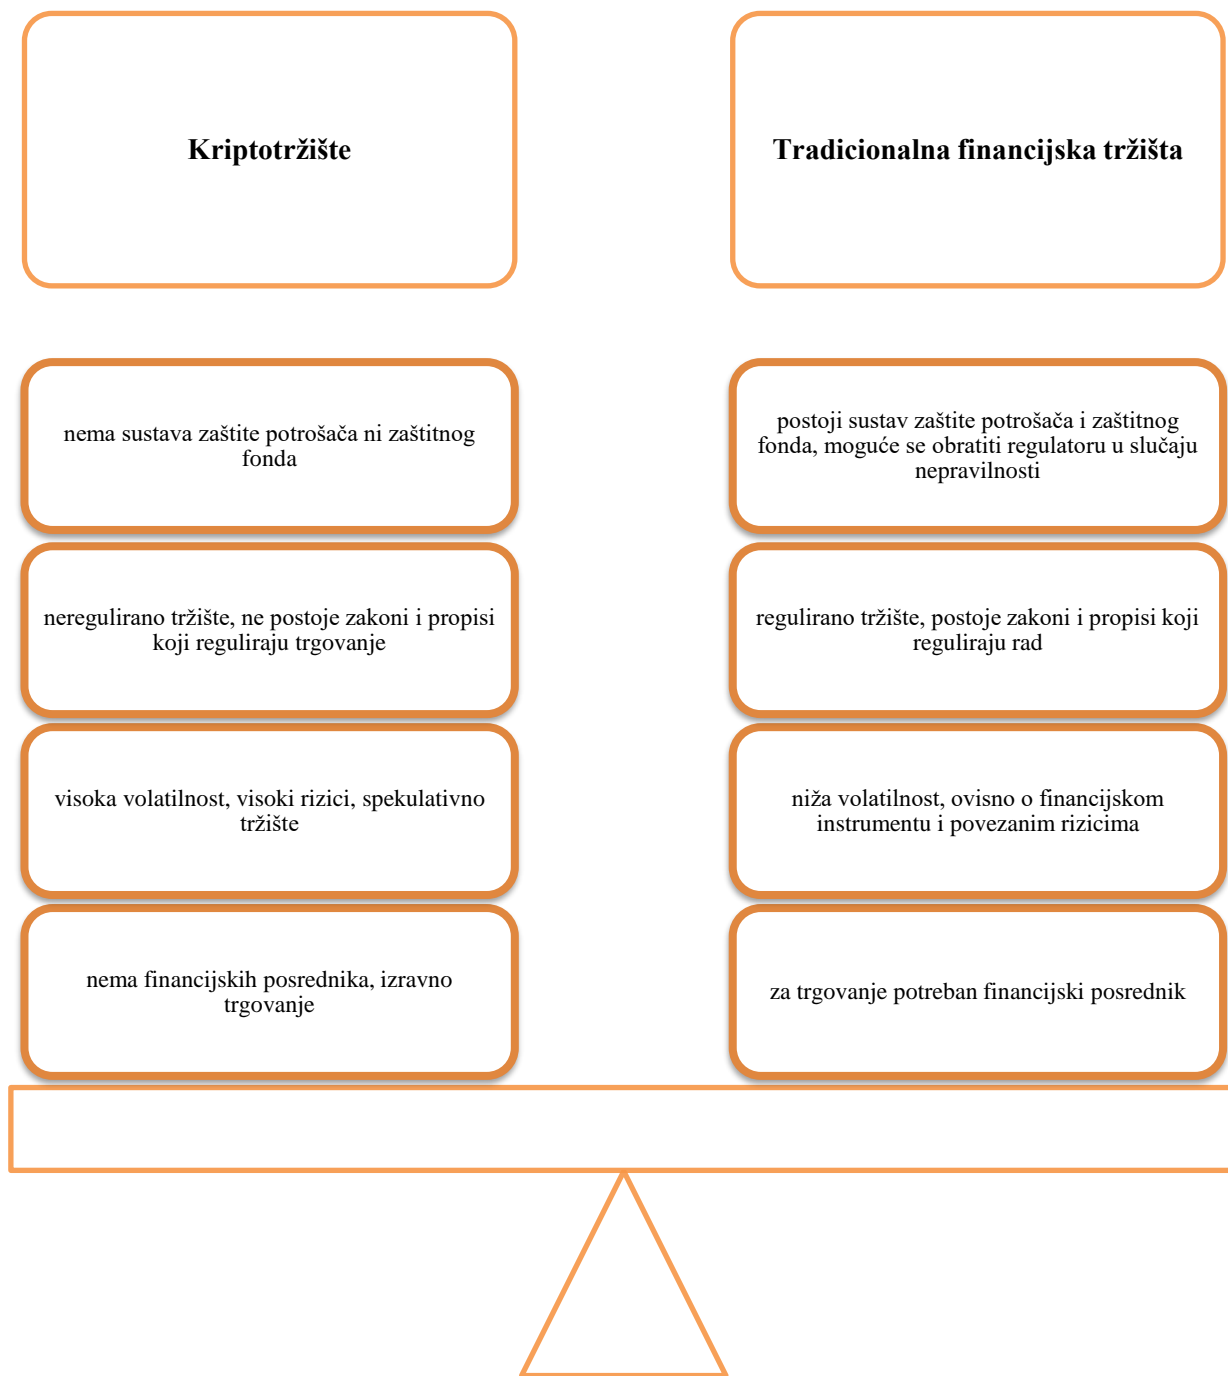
Kriptotržište

Tradicionalna financijska tržišta

nema sustava zaštite potrošača ni zaštitnog fonda

postoji sustav zaštite potrošača i zaštitnog fonda, moguće se obratiti regulatoru u slučaju nepravilnosti

neregulirano tržište, ne postoje zakoni i propisi koji reguliraju trgovanje

regulirano tržište, postoje zakoni i propisi koji reguliraju rad

visoka volatilnost, visoki rizici, spekulativno tržište

niža volatilnost, ovisno o financijskom instrumentu i povezanim rizicima

nema financijskih posrednika, izravno trgovanje

za trgovanje potreban financijski posrednik